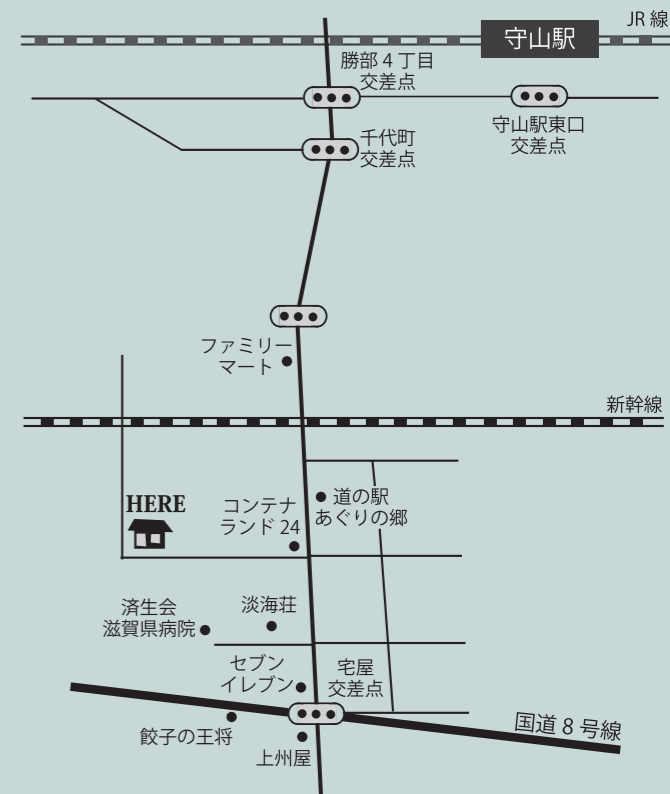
JR 線

守山駅

勝部 4 丁目
交差点

守山駅東口
交差点

千代町
交差点

ファミリー
マート

新幹線

HERE

コンテナ
ランド 24

道の駅
あぐりの郷

済生会
滋賀県病院

淡海荘

セブン
イレブン

宅屋
交差点

国道 8 号線

餃子の王将

上州屋